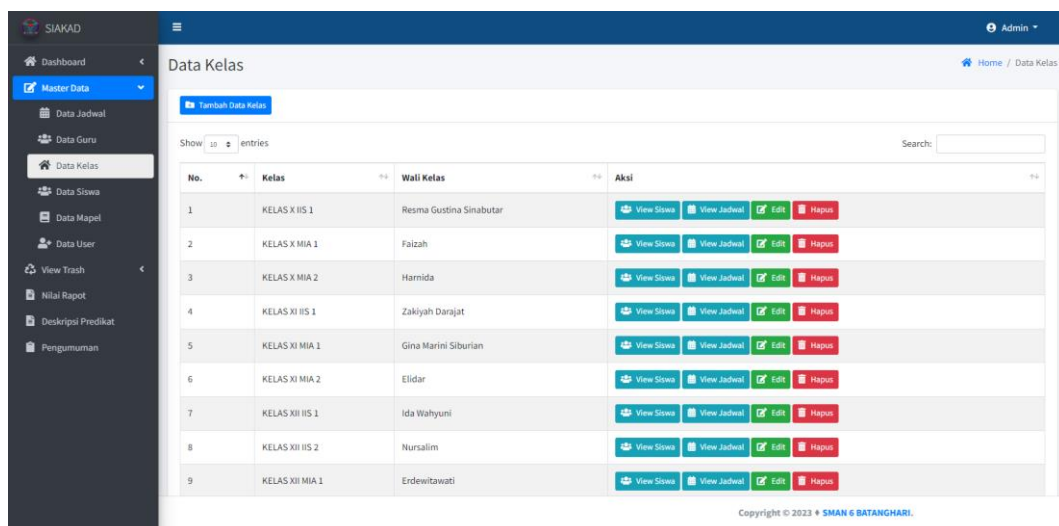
SIAKAD

Admin

Dashboard
Master Data
Data Jadwal
Data Guru
Data Kelas
Data Siswa
Data Mapel
Data User
View Trash
Nilai Rapot
Deskripsi Predikat
Pengumuman

Data Kelas

Home / Data Kelas

Tambah Data Kelas

Show 10 entries

Search:

| No. | Kelas | Wali Kelas | Aksi |
|---|---|---|---|
| 1 | KELAS X IIS 1 | Resma Gustina Sinabutar | View Siswa View Jadwal Edit Hapus |
| 2 | KELAS X MIA 1 | Faizah | View Siswa View Jadwal Edit Hapus |
| 3 | KELAS X MIA 2 | Harnida | View Siswa View Jadwal Edit Hapus |
| 4 | KELAS XI IIS 1 | Zakiyah Darajat | View Siswa View Jadwal Edit Hapus |
| 5 | KELAS XI MIA 1 | Gina Marini Siburian | View Siswa View Jadwal Edit Hapus |
| 6 | KELAS XI MIA 2 | Elidar | View Siswa View Jadwal Edit Hapus |
| 7 | KELAS XII IIS 1 | Ida Wahyuni | View Siswa View Jadwal Edit Hapus |
| 8 | KELAS XII IIS 2 | Nursalim | View Siswa View Jadwal Edit Hapus |
| 9 | KELAS XII MIA 1 | Erdewitawati | View Siswa View Jadwal Edit Hapus |

Copyright © 2023 ♦ SMAN 6 BATANGHARI.